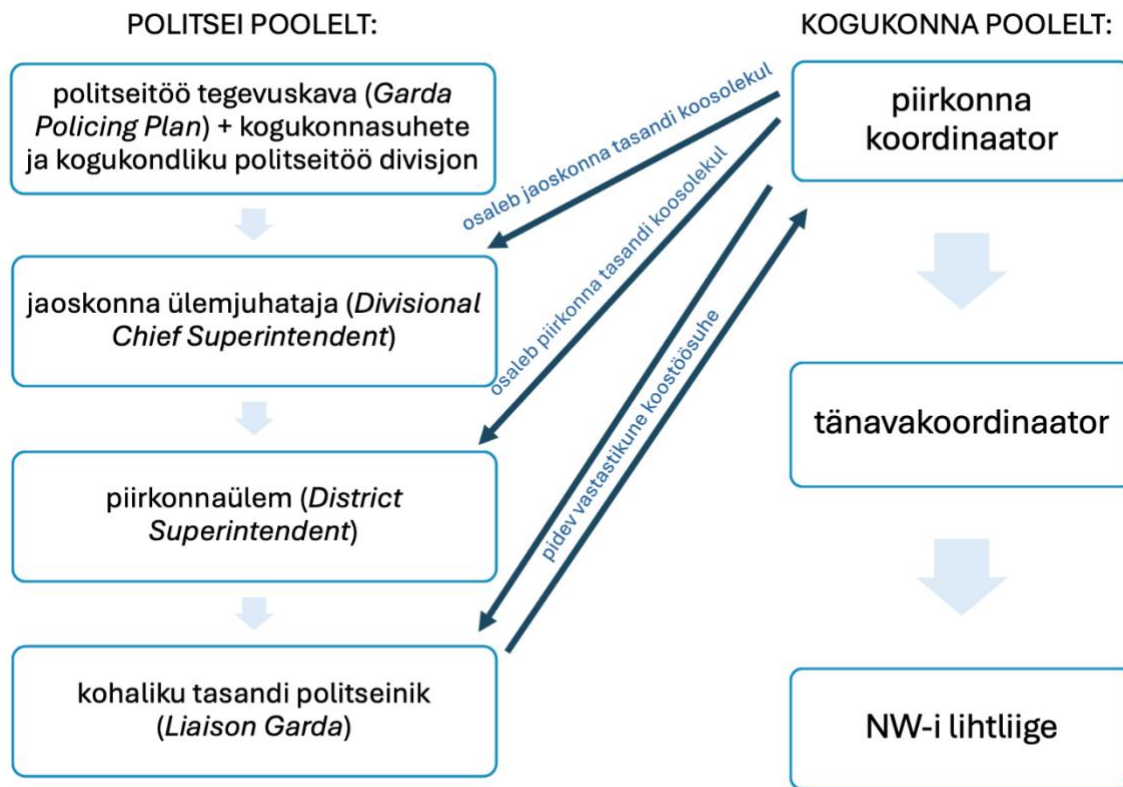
POLITSEI POOLELT:

KOGUKONNA POOLELT:

politseitöö tegevuskava (Garda Policing Plan) + kogukonnasuhete ja kogukondliku politseitöö divisjon

piirkonna koordinaator

osaleb jaoskonna tasandi koosolekul

osaleb piirkonna tasandi koosolekul

pidev vastastikune koostöösuhe

jaoskonna ülemjuhataja (Divisional Chief Superintendent)

tänavakoordinaator

piirkonnaülem (District Superintendent)

kohaliku tasandi politseinik (Liaison Garda)

NW-i lihtliige